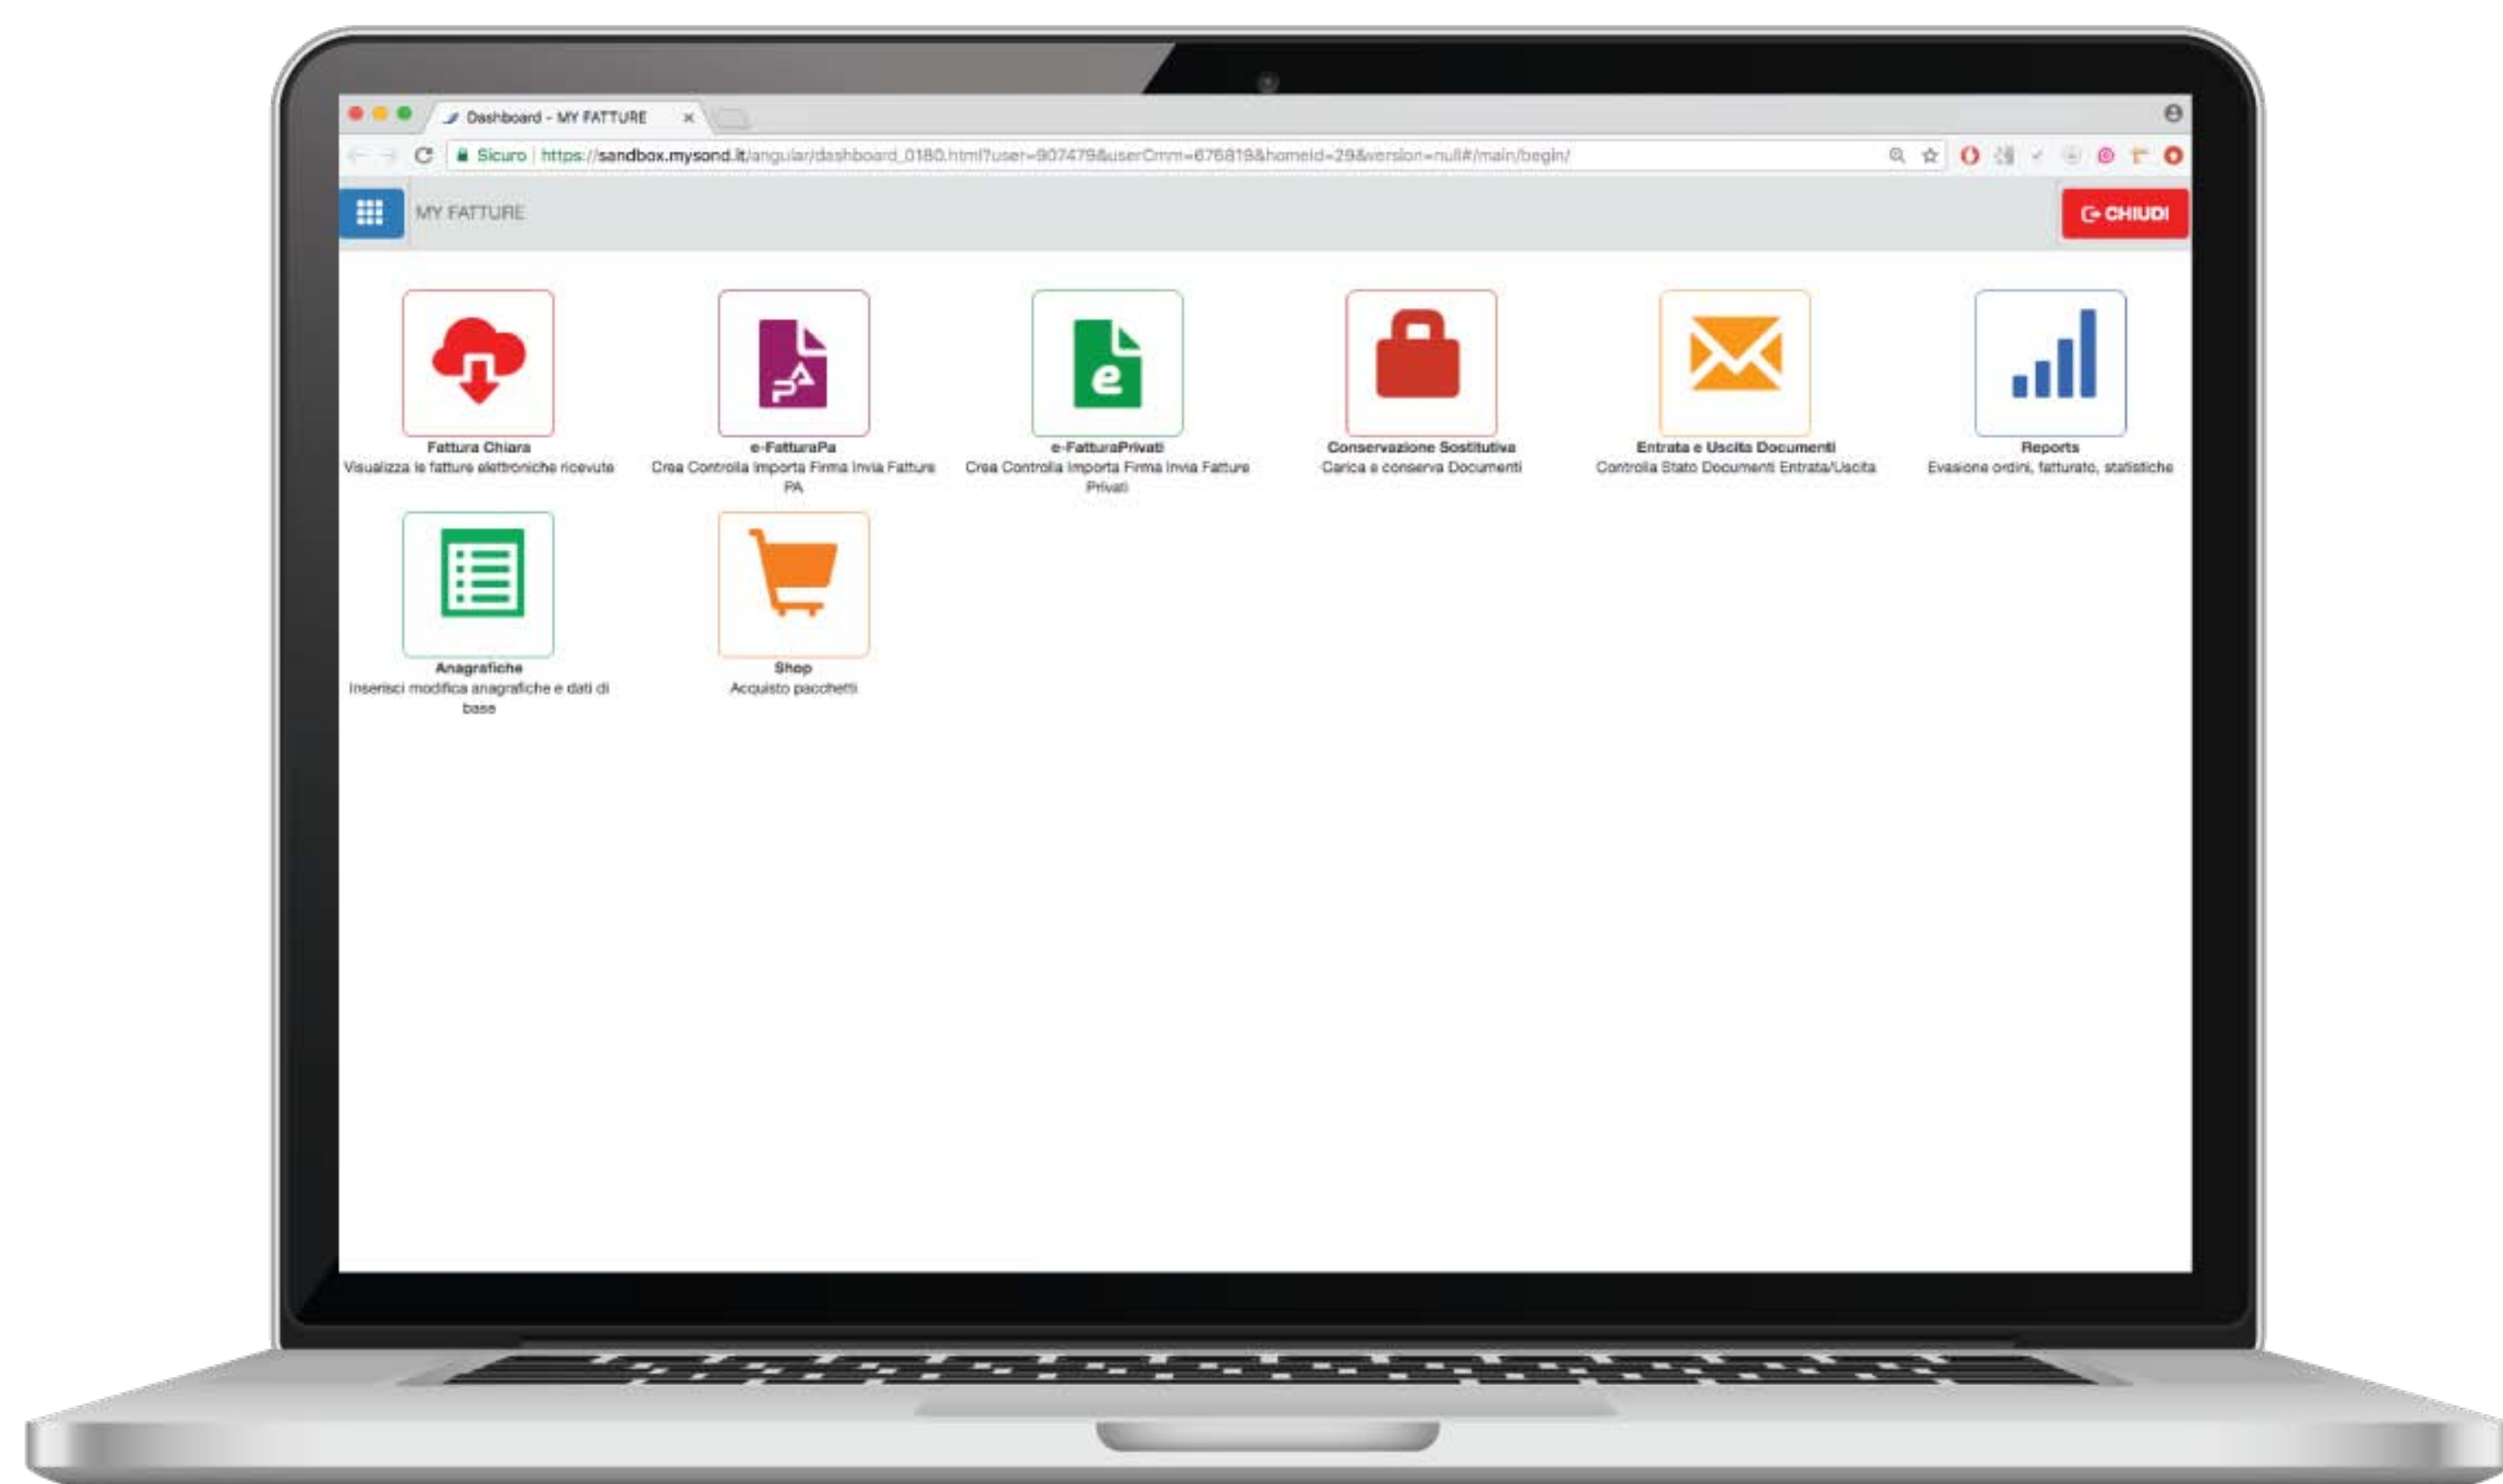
Dashboard - MY FATTURE ×

Sicuro | https://sandbox.mysond.it/angular/dashboard_0180.html?user=907479&userCmm=676819&homeId=29&version=null#/main/begin/

MY FATTURE

CHIUDI

Fattura Chiara
Visualizza le fatture elettroniche ricevute

e-FatturaPa
Crea Controlla Importa Firma Invia Fatture PA

e-FatturaPrivati
Crea Controlla Importa Firma Invia Fatture Privati

Conservazione Sostitutiva
Carica e conserva Documenti

Entrata e Uscita Documenti
Controlla Stato Documenti Entrata/Uscita

Reports
Evasione ordini, fatturato, statistiche

Anagrafiche
Inserisci modifica anagrafiche e dati di base

Shop
Acquisto pacchetti